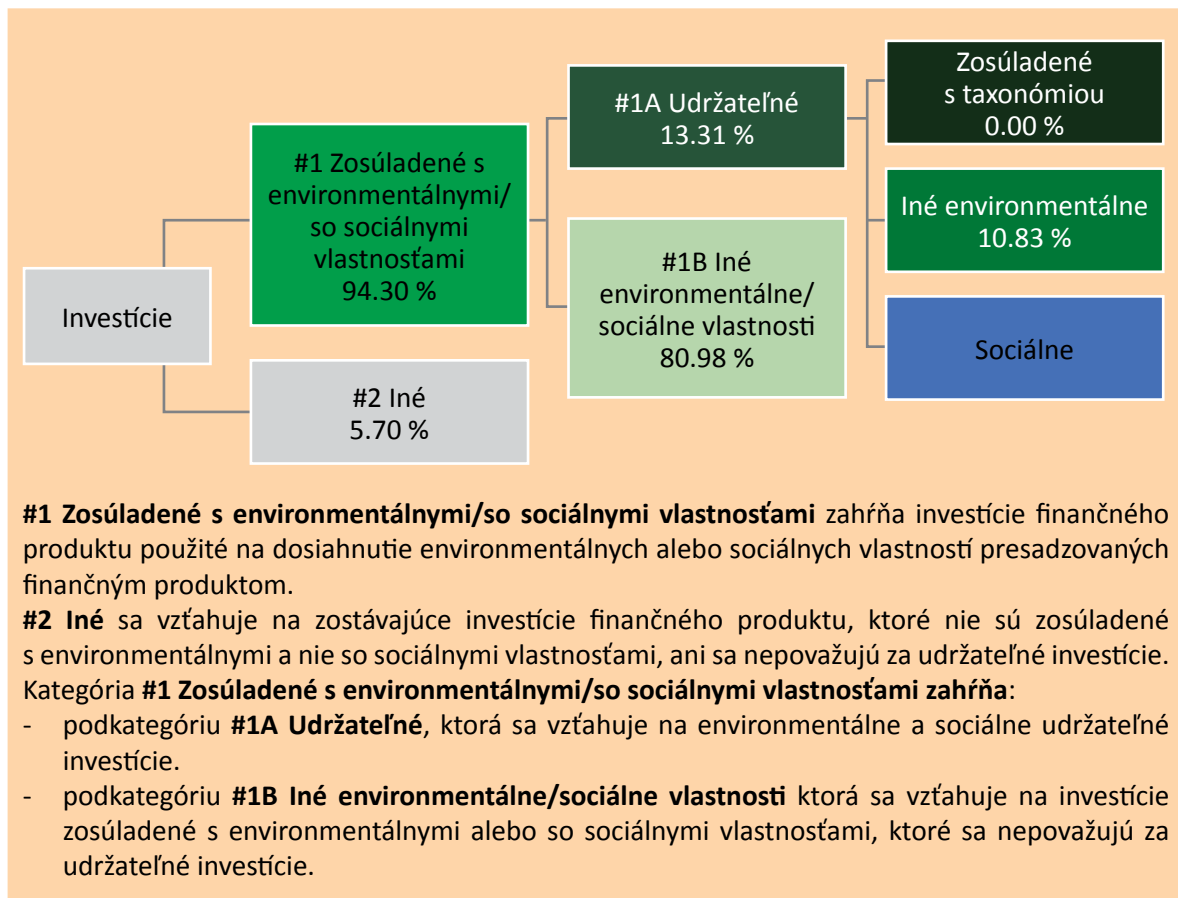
Investície

#1 Zosúladené s environmentálnymi/ so sociálnymi vlastnosťami 94.30 %

#2 Iné 5.70 %

#1A Udržateľné 13.31 %

#1B Iné environmentálne/ sociálne vlastnosti 80.98 %

Zosúladené s taxonómiou 0.00 %

Iné environmentálne 10.83 %

Sociálne

**#1 Zosúladené s environmentálnymi/so sociálnymi vlastnosťami** zahŕňa investície finančného produktu použité na dosiahnutie environmentálnych alebo sociálnych vlastností presadzovaných finančným produktom.
**#2 Iné** sa vzťahuje na zostávajúce investície finančného produktu, ktoré nie sú zosúladené s environmentálnymi a nie so sociálnymi vlastnosťami, ani sa nepovažujú za udržateľné investície.
Kategória **#1 Zosúladené s environmentálnymi/so sociálnymi vlastnosťami zahŕňa**:
- podkategóriu **#1A Udržateľné**, ktorá sa vzťahuje na environmentálne a sociálne udržateľné investície.
- podkategóriu **#1B Iné environmentálne/sociálne vlastnosti** ktorá sa vzťahuje na investície zosúladené s environmentálnymi alebo so sociálnymi vlastnosťami, ktoré sa nepovažujú za udržateľné investície.